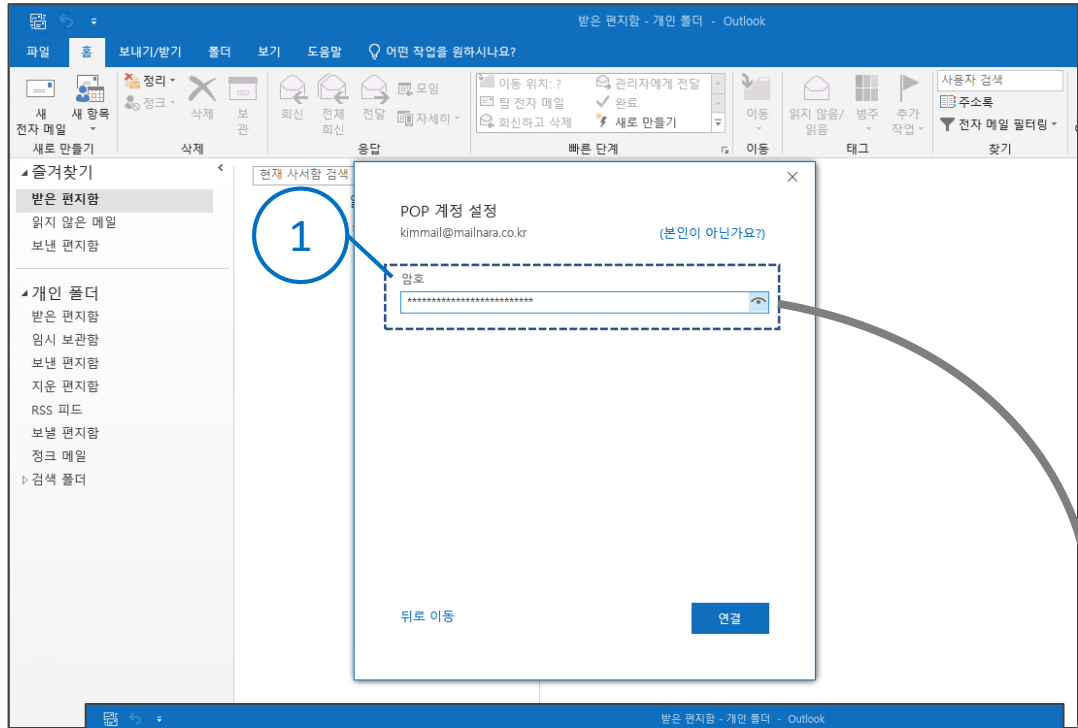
받은 편지함 - 개인 폴더 - Outlook

파일 홈 보내기/받기 폴더 보기 도움말 어떤 작업을 원하시나요?

새 전자 메일
새 항목
새로 만들기
정리
정크
삭제
보관
삭제
회신
전체 회신
전달
모임
자세히
응답
이동 위치: ?
팀 전자 메일
회신하고 삭제
관리자에게 전달
완료
새로 만들기
빠른 단계
이동
이동
읽지 않음/읽음
범주
추가 작업
태그
사용자 검색
주소록
전자 메일 필터링
찾기

즐겨찾기
받은 편지함
읽지 않은 메일
보낸 편지함

개인 폴더
받은 편지함
임시 보관함
보낸 편지함
지운 편지함
RSS 피드
보낼 편지함
정크 메일
검색 폴더

현재 사서함 검색

1

POP 계정 설정
kimmail@mailnara.co.kr
(본인이 아닌가요?)
암호
***************************

뒤로 이동
연결

받은 편지함 - 개인 폴더 - Outlook